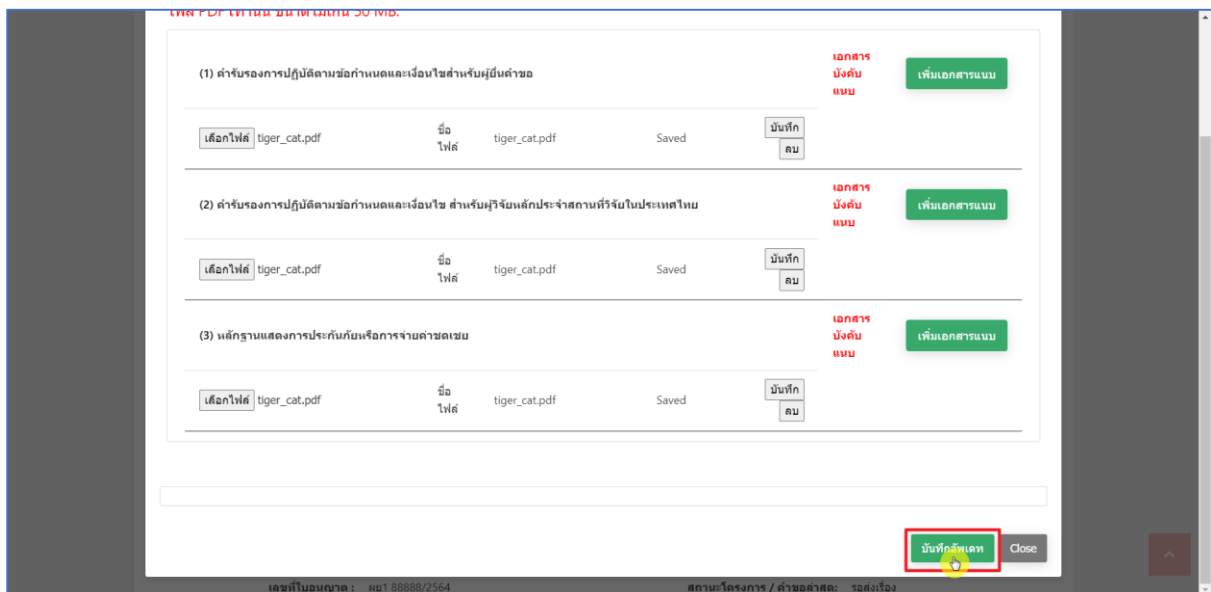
ไฟล์ PDF เท่านั้น ขนาดไม่เกิน 50 MB.

(1) คำรับรองการปฏิบัติตามข้อกำหนดและเงื่อนไขสำหรับผู้ยื่นคำขอ

เอกสารบังคับแนบ

เพิ่มเอกสารแนบ

| เลือกไฟล์ tiger_cat.pdf | ชื่อไฟล์ | tiger_cat.pdf | Saved | บันทึก ลบ |
|---|---|---|---|---|

(2) คำรับรองการปฏิบัติตามข้อกำหนดและเงื่อนไข สำหรับผู้วิจัยหลักประจำสถานที่วิจัยในประเทศไทย

เอกสารบังคับแนบ

เพิ่มเอกสารแนบ

| เลือกไฟล์ tiger_cat.pdf | ชื่อไฟล์ | tiger_cat.pdf | Saved | บันทึก ลบ |
|---|---|---|---|---|

(3) หลักฐานแสดงการประกันภัยหรือการจ่ายค่าชดเชย

เอกสารบังคับแนบ

เพิ่มเอกสารแนบ

| เลือกไฟล์ tiger_cat.pdf | ชื่อไฟล์ | tiger_cat.pdf | Saved | บันทึก ลบ |
|---|---|---|---|---|

บันทึกอัพเดท

Close

เลขที่ใบอนุญาต : ผย1 88888/2564

สถานะโครงการ / คำขอล่าสุด: รอส่งเรื่อง